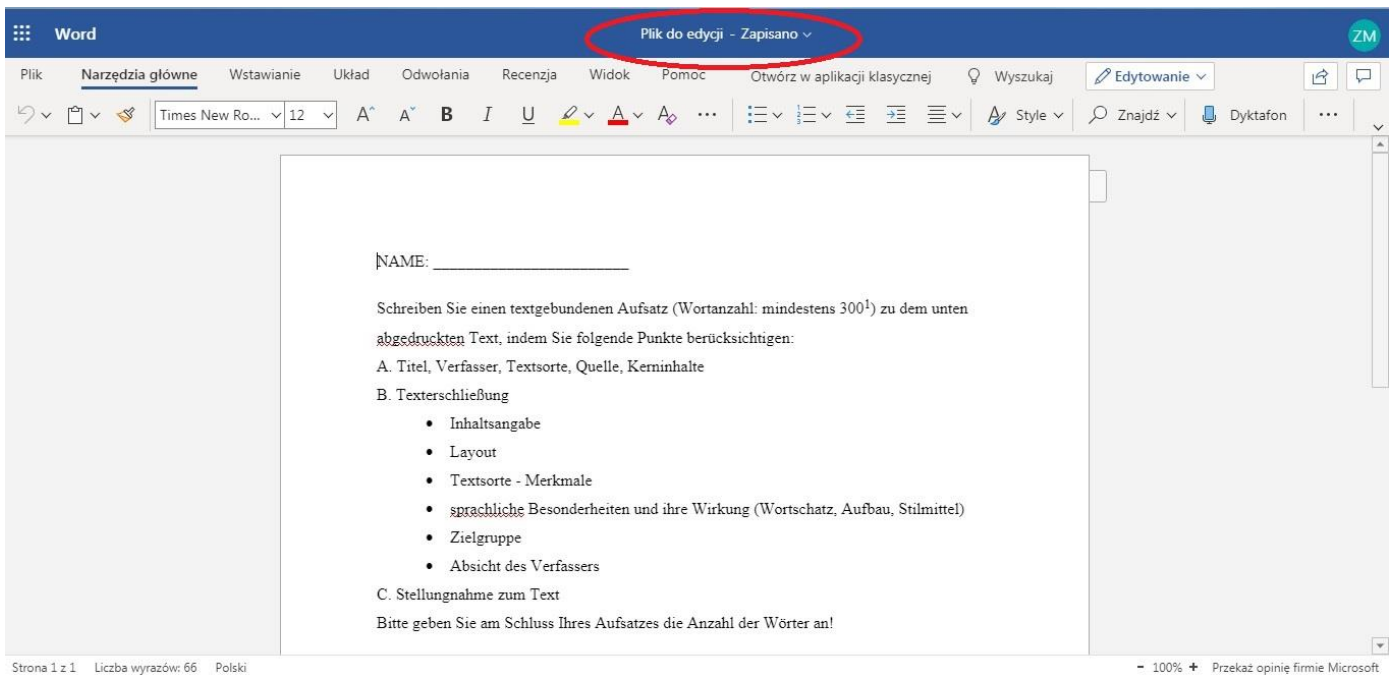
Word Plik do edycji - Zapisano ⌄ ZM

Plik Narzędzia główne Wstawianie Układ Odwołania Recenzja Widok Pomoc Otwórz w aplikacji klasycznej Wyszukaj Edytowanie ⌄

Times New Ro... 12 B I U Style Znajdź Dyktafon ···

NAME: ______________________

Schreiben Sie einen textgebundenen Aufsatz (Wortanzahl: mindestens $300^1$) zu dem unten abgedruckten Text, indem Sie folgende Punkte berücksichtigen:

A. Titel, Verfasser, Textsorte, Quelle, Kerninhalte

B. Texterschließung

- Inhaltsangabe
- Layout
- Textsorte - Merkmale
- sprachliche Besonderheiten und ihre Wirkung (Wortschatz, Aufbau, Stilmittel)
- Zielgruppe
- Absicht des Verfassers

C. Stellungnahme zum Text

Bitte geben Sie am Schluss Ihres Aufsatzes die Anzahl der Wörter an!

Strona 1 z 1 Liczba wyrazów: 66 Polski

− 100% + Przekaż opinię firmie Microsoft